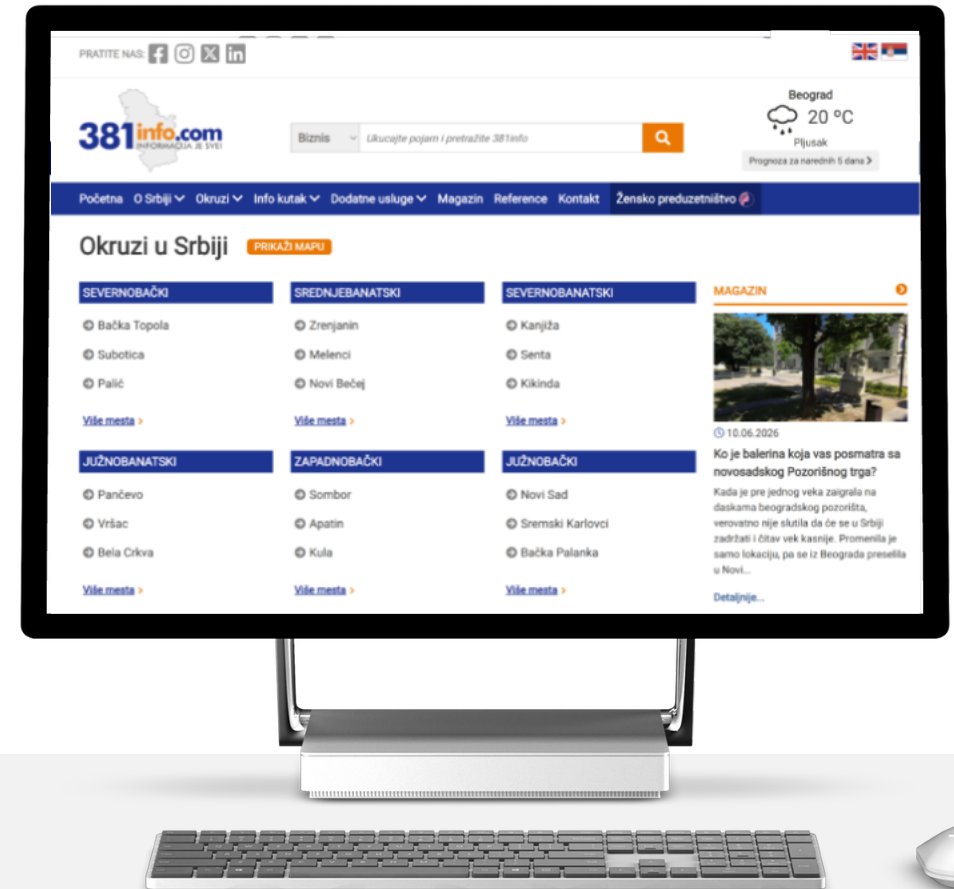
PRATITE NAS:

381info.com
INFORMACIJA JE SVE!

Biznis
Ukucajte pojam i pretražite 381info

Beograd
20 °C
Pljusak
Prognoza za narednih 5 dana >

Početna O Srbiji Okruzi Info kutak Dodatne usluge Magazin Reference Kontakt Žensko preduzetništvo

Okruzi u Srbiji PRIKAŽI MAPU

| SEVERNOBAČKI | SREDNJEBANATSKI | SEVERNOBANATSKI |
|---|---|---|
| Bačka Topola | Zrenjanin | Kanjiža |
| Subotica | Melenci | Senta |
| Palić | Novi Bečej | Kikinda |
| Više mesta > | Više mesta > | Više mesta > |

| JUŽNOBANATSKI | ZAPADNOBAČKI | JUŽNOBAČKI |
|---|---|---|
| Pančevo | Sombor | Novi Sad |
| Vršac | Apatin | Sremski Karlovci |
| Bela Crkva | Kula | Bačka Palanka |
| Više mesta > | Više mesta > | Više mesta > |

MAGAZIN

10.06.2026
Ko je balerina koja vas posmatra sa novosadskog Pozorišnog trga?
Kada je pre jednog veka zaigrala na daskama beogradskog pozorišta, verovatno nije slutila da će se u Srbiji zadržati i čitav vek kasnije. Promenila je samo lokaciju, pa se iz Beograda preselila u Novi...
Detaljnije...